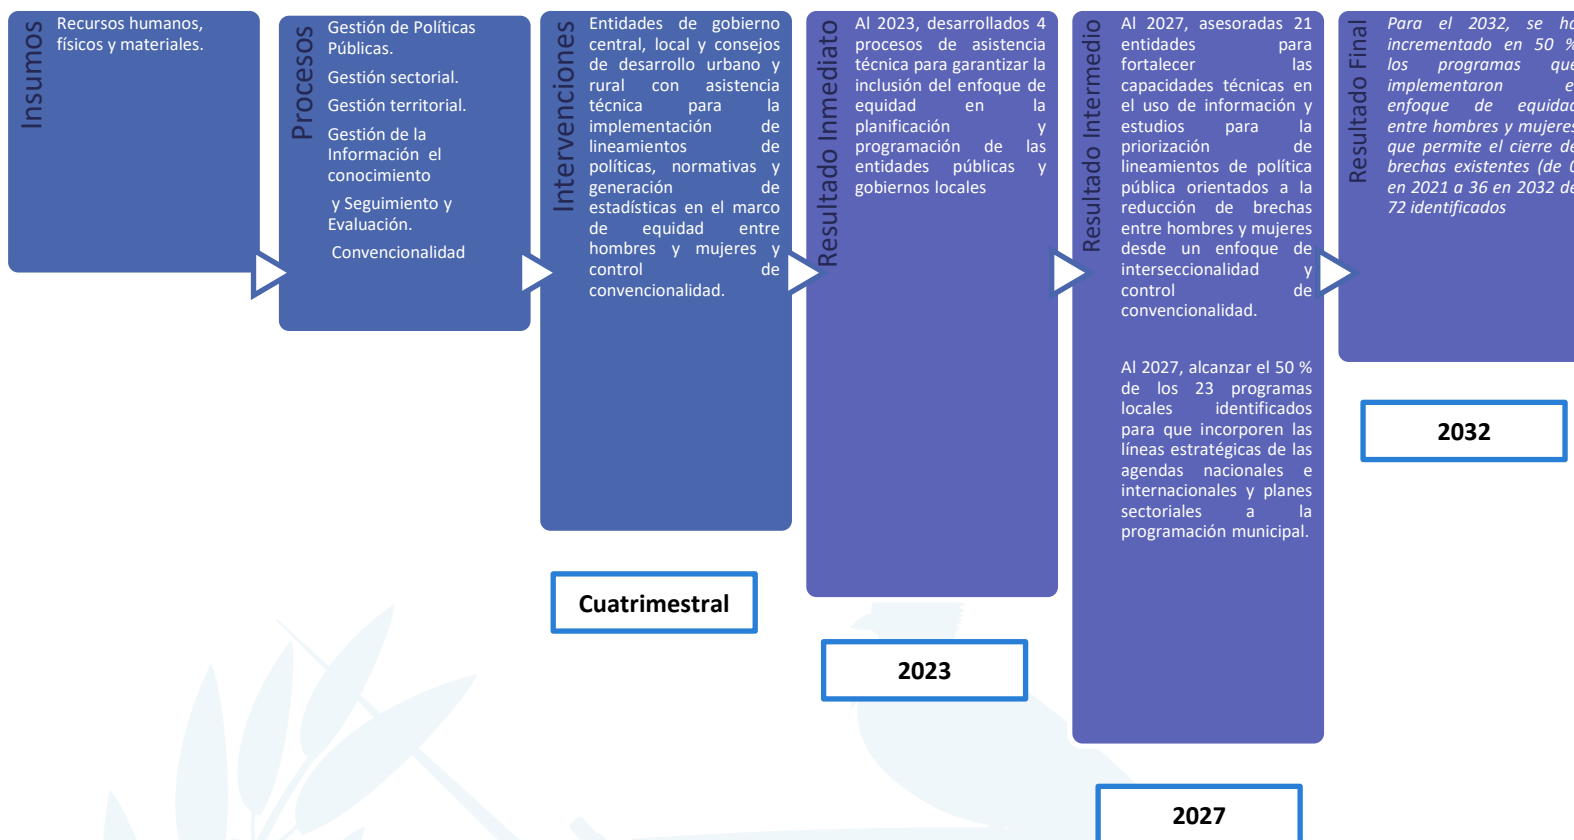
Insumos

Recursos humanos, físicos y materiales.

Procesos

Gestión de Políticas Públicas.

Gestión sectorial.

Gestión territorial.

Gestión de la Información el conocimiento

y Seguimiento y Evaluación.

Convencionalidad

Intervenciones

Entidades de gobierno central, local y consejos de desarrollo urbano y rural con asistencia técnica para la implementación de lineamientos de políticas, normativas y generación de estadísticas en el marco de equidad entre hombres y mujeres y control de convencionalidad.

Cuatrimestral

Resultado Inmediato

Al 2023, desarrollados 4 procesos de asistencia técnica para garantizar la inclusión del enfoque de equidad en la planificación y programación de las entidades públicas y gobiernos locales

2023

Resultado Intermedio

Al 2027, asesoradas 21 entidades para fortalecer las capacidades técnicas en el uso de información y estudios para la priorización de lineamientos de política pública orientados a la reducción de brechas entre hombres y mujeres desde un enfoque de interseccionalidad y control de convencionalidad.

Al 2027, alcanzar el 50 % de los 23 programas locales identificados para que incorporen las líneas estratégicas de las agendas nacionales e internacionales y planes sectoriales a la programación municipal.

2027

Resultado Final

Para el 2032, se ha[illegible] incrementado en 50 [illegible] los programas que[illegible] implementaron e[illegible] enfoque de equida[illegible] entre hombres y mujere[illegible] que permite el cierre d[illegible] brechas existentes (de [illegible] en 2021 a 36 en 2032 d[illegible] 72 identificados

2032